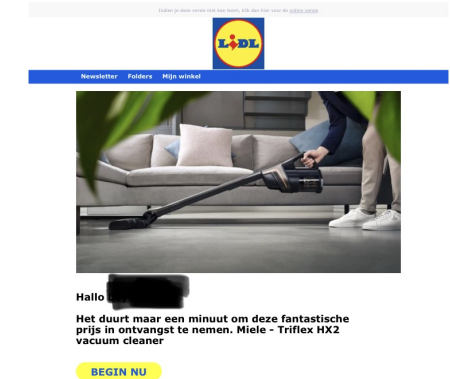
Indien je deze versie niet kan lezen, klik dan hier voor de online versie

LIDL

Newsletter Folders Mijn winkel

Hallo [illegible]

Het duurt maar een minuut om deze fantastische prijs in ontvangst te nemen. Miele - Triflex HX2 vacuum cleaner

BEGIN NU